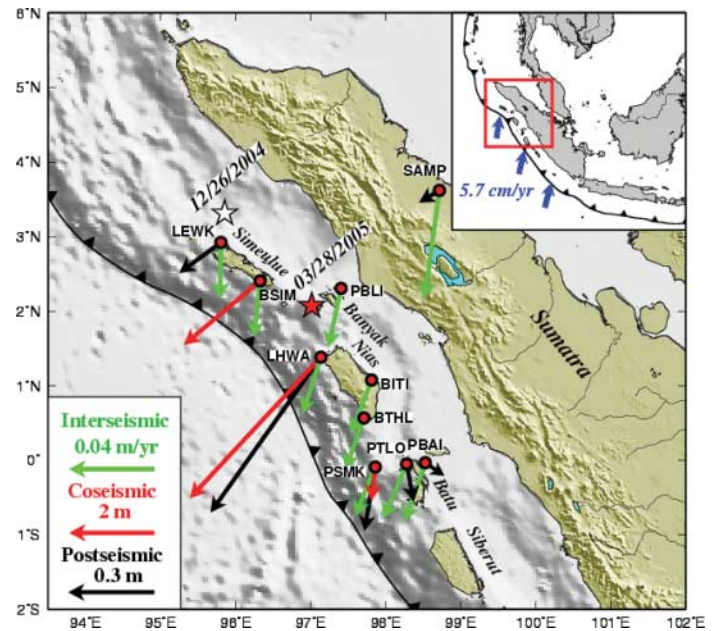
6°N
5°N
4°N
3°N
2°N
1°N
0°
1°S
2°S
94°E 95°E 96°E 97°E 98°E 99°E 100°E 101°E 102°E

5.7 cm/yr

12/26/2004
03/28/2005
SAMP
LEWK
Simeulue
BSIM
PBLI
Banyak
Nias
LHWA
BITI
BTHL
PTLO
PBAI
PSMK
Batu
Siberut
Sumatra

Interseismic
0.04 m/yr
Coseismic
2 m
Postseismic
0.3 m